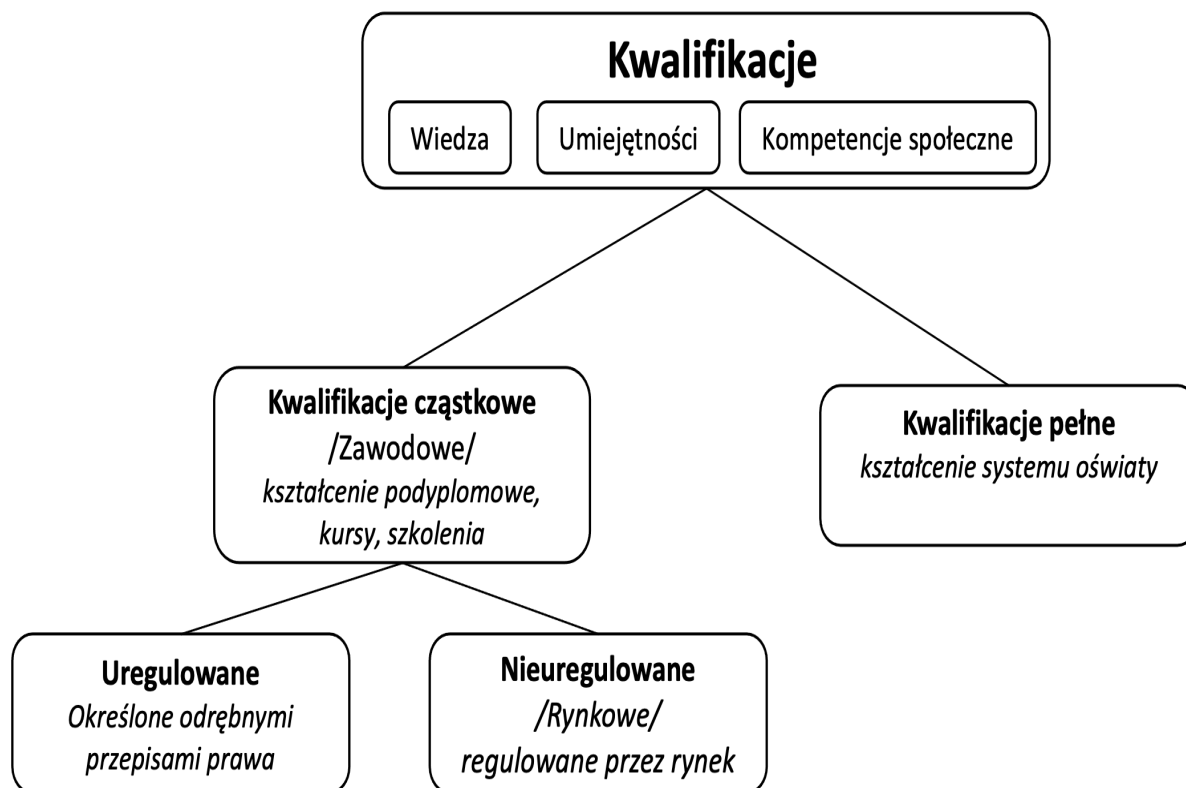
Kwalifikacje

Wiedza

Umiejętności

Kompetencje społeczne

Kwalifikacje cząstkowe
/Zawodowe/
kształcenie podyplomowe, kursy, szkolenia

Kwalifikacje pełne
kształcenie systemu oświaty

Uregulowane
Określone odrębnymi przepisami prawa

Nieuregulowane
/Rynkowe/
regulowane przez rynek